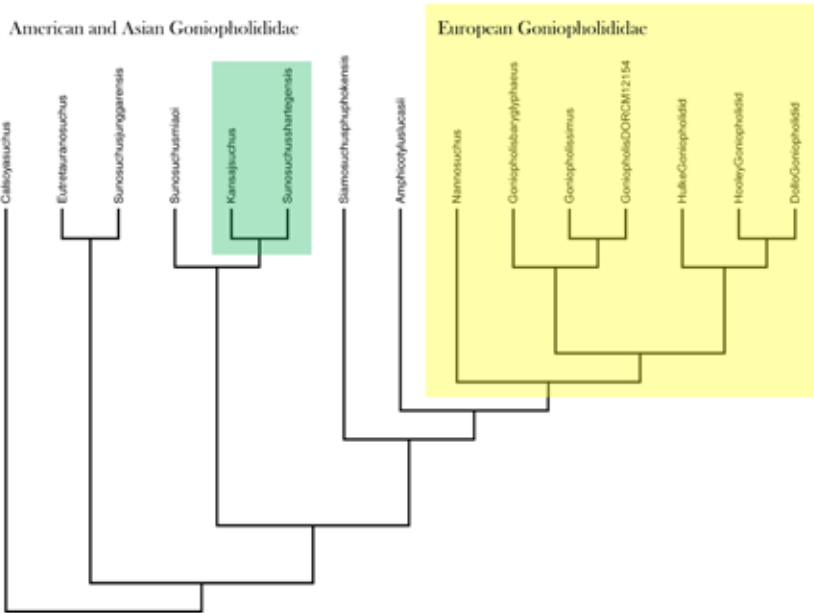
American and Asian Goniopholididae

European Goniopholididae

Calsoyasuchus

Eutretauranosuchus

Sunosuchusjunggarensis

Sunosuchusmiaoi

Kansajsuchus

Sunosuchusshartegensis

Siamosuchusphuphokensis

Amphicotyluslucasii

Nannosuchus

Goniopholisbaryglyphaeus

Goniopholissimus

GoniopholisDORCM12154

HulkeGoniopholidid

HooleyGoniopholidid

DolloGoniopholidid